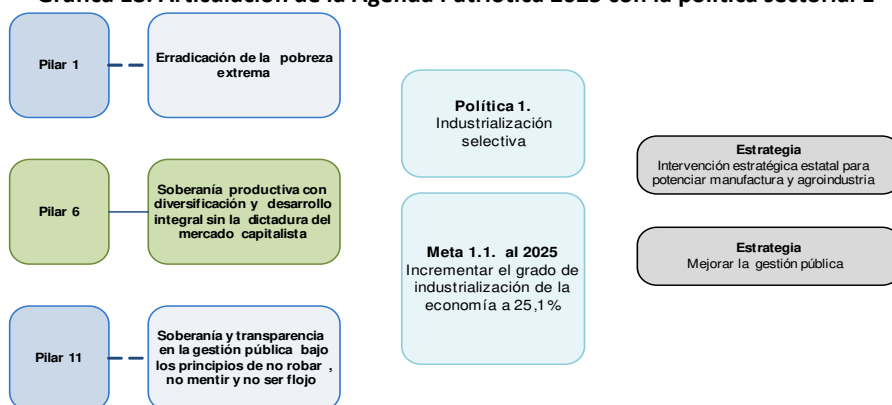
Gráfico 13: Articulación de la Agenda Patriótica 2025 con la política sectorial 1

Pilar 1

Erradicación de la pobreza extrema

Pilar 6

Soberanía productiva con diversificación y desarrollo integral sin la dictadura del mercado capitalista

Pilar 11

Soberanía y transparencia en la gestión pública bajo los principios de no robar, no mentir y no ser flojo

Política 1.
Industrialización selectiva

Meta 1.1. al 2025
Incrementar el grado de industrialización de la economía a 25,1%

Estrategia
Intervención estratégica estatal para potenciar manufactura y agroindustria

Estrategia
Mejorar la gestión pública